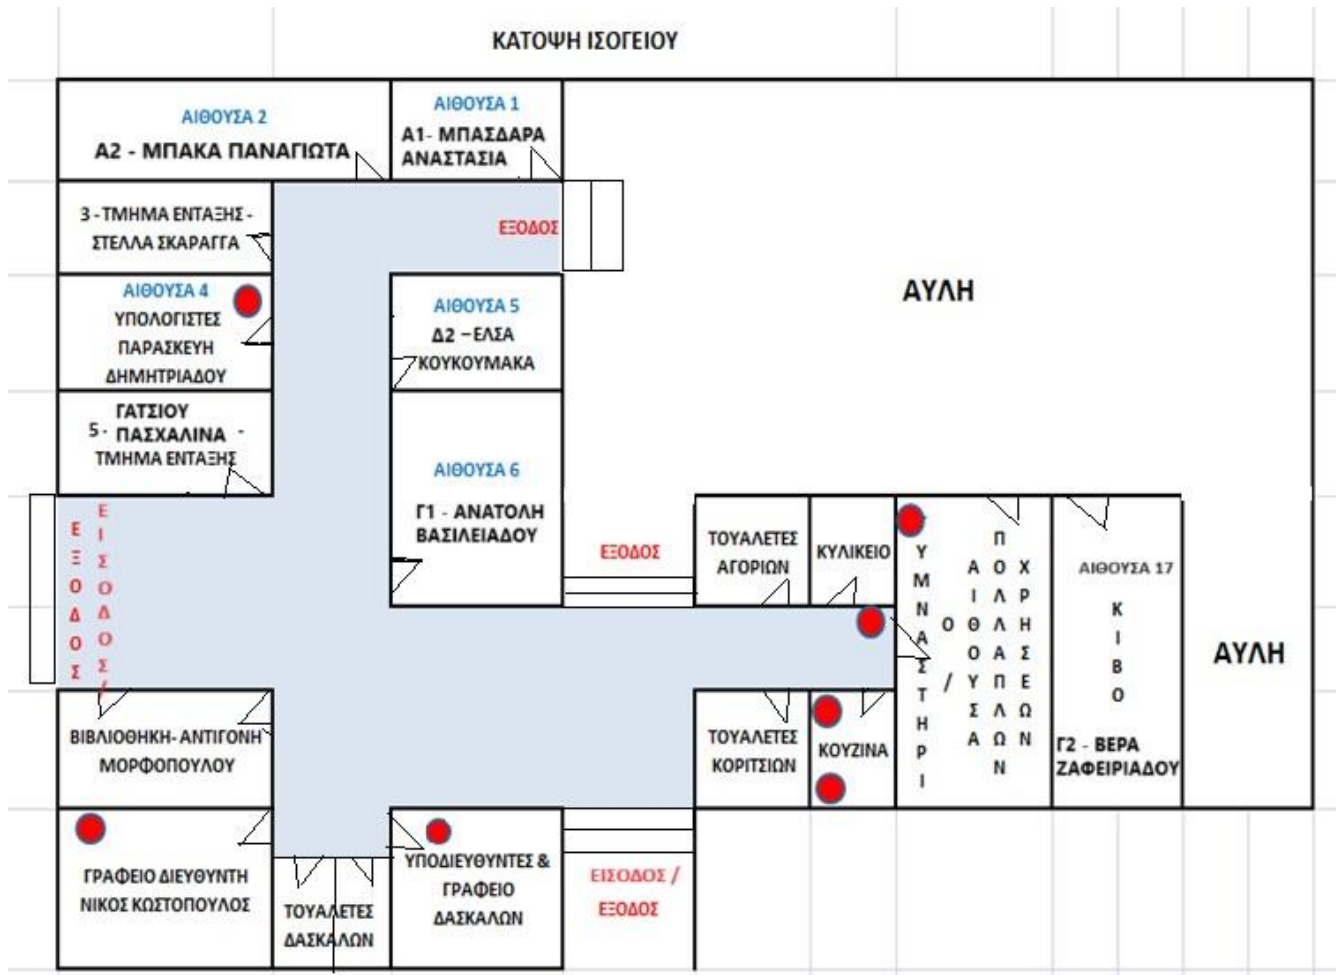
ΚΑΤΟΨΗ ΙΣΟΓΕΙΟΥ

ΑΙΘΟΥΣΑ 2
Α2 - ΜΠΑΚΑ ΠΑΝΑΓΙΩΤΑ

ΑΙΘΟΥΣΑ 1
Α1- ΜΠΑΣΔΑΡΑ ΑΝΑΣΤΑΣΙΑ

3 - ΤΜΗΜΑ ΕΝΤΑΞΗΣ - ΣΤΕΛΛΑ ΣΚΑΡΑΓΓΑ

ΕΞΟΔΟΣ

ΑΙΘΟΥΣΑ 4
ΥΠΟΛΟΓΙΣΤΕΣ
ΠΑΡΑΣΚΕΥΗ ΔΗΜΗΤΡΙΑΔΟΥ

ΑΙΘΟΥΣΑ 5
Δ2 – ΕΛΣΑ ΚΟΥΚΟΥΜΑΚΑ

ΑΥΛΗ

5 - ΓΑΤΣΙΟΥ ΠΑΣΧΑΛΙΝΑ - ΤΜΗΜΑ ΕΝΤΑΞΗΣ

ΑΙΘΟΥΣΑ 6
Γ1 - ΑΝΑΤΟΛΗ ΒΑΣΙΛΕΙΑΔΟΥ

ΕΞΟΔΟΣ

ΕΙΣΟΔΟΣ / ΕΞΟΔΟΣ

ΤΟΥΑΛΕΤΕΣ ΑΓΟΡΙΩΝ

ΚΥΛΙΚΕΙΟ

ΓΥΜΝΑΣΤΗΡΙΟ / ΑΙΘΟΥΣΑ ΠΟΛΛΑΠΛΩΝ ΧΡΗΣΕΩΝ

ΑΙΘΟΥΣΑ 17
ΚΙΒΟ
Γ2 - ΒΕΡΑ ΖΑΦΕΙΡΙΑΔΟΥ

ΑΥΛΗ

ΒΙΒΛΙΟΘΗΚΗ- ΑΝΤΙΓΟΝΗ ΜΟΡΦΟΠΟΥΛΟΥ

ΤΟΥΑΛΕΤΕΣ ΚΟΡΙΤΣΙΩΝ

ΚΟΥΖΙΝΑ

ΓΡΑΦΕΙΟ ΔΙΕΥΘΥΝΤΗ ΝΙΚΟΣ ΚΩΣΤΟΠΟΥΛΟΣ

ΤΟΥΑΛΕΤΕΣ ΔΑΣΚΑΛΩΝ

ΥΠΟΔΙΕΥΘΥΝΤΕΣ & ΓΡΑΦΕΙΟ ΔΑΣΚΑΛΩΝ

ΕΙΣΟΔΟΣ / ΕΞΟΔΟΣ